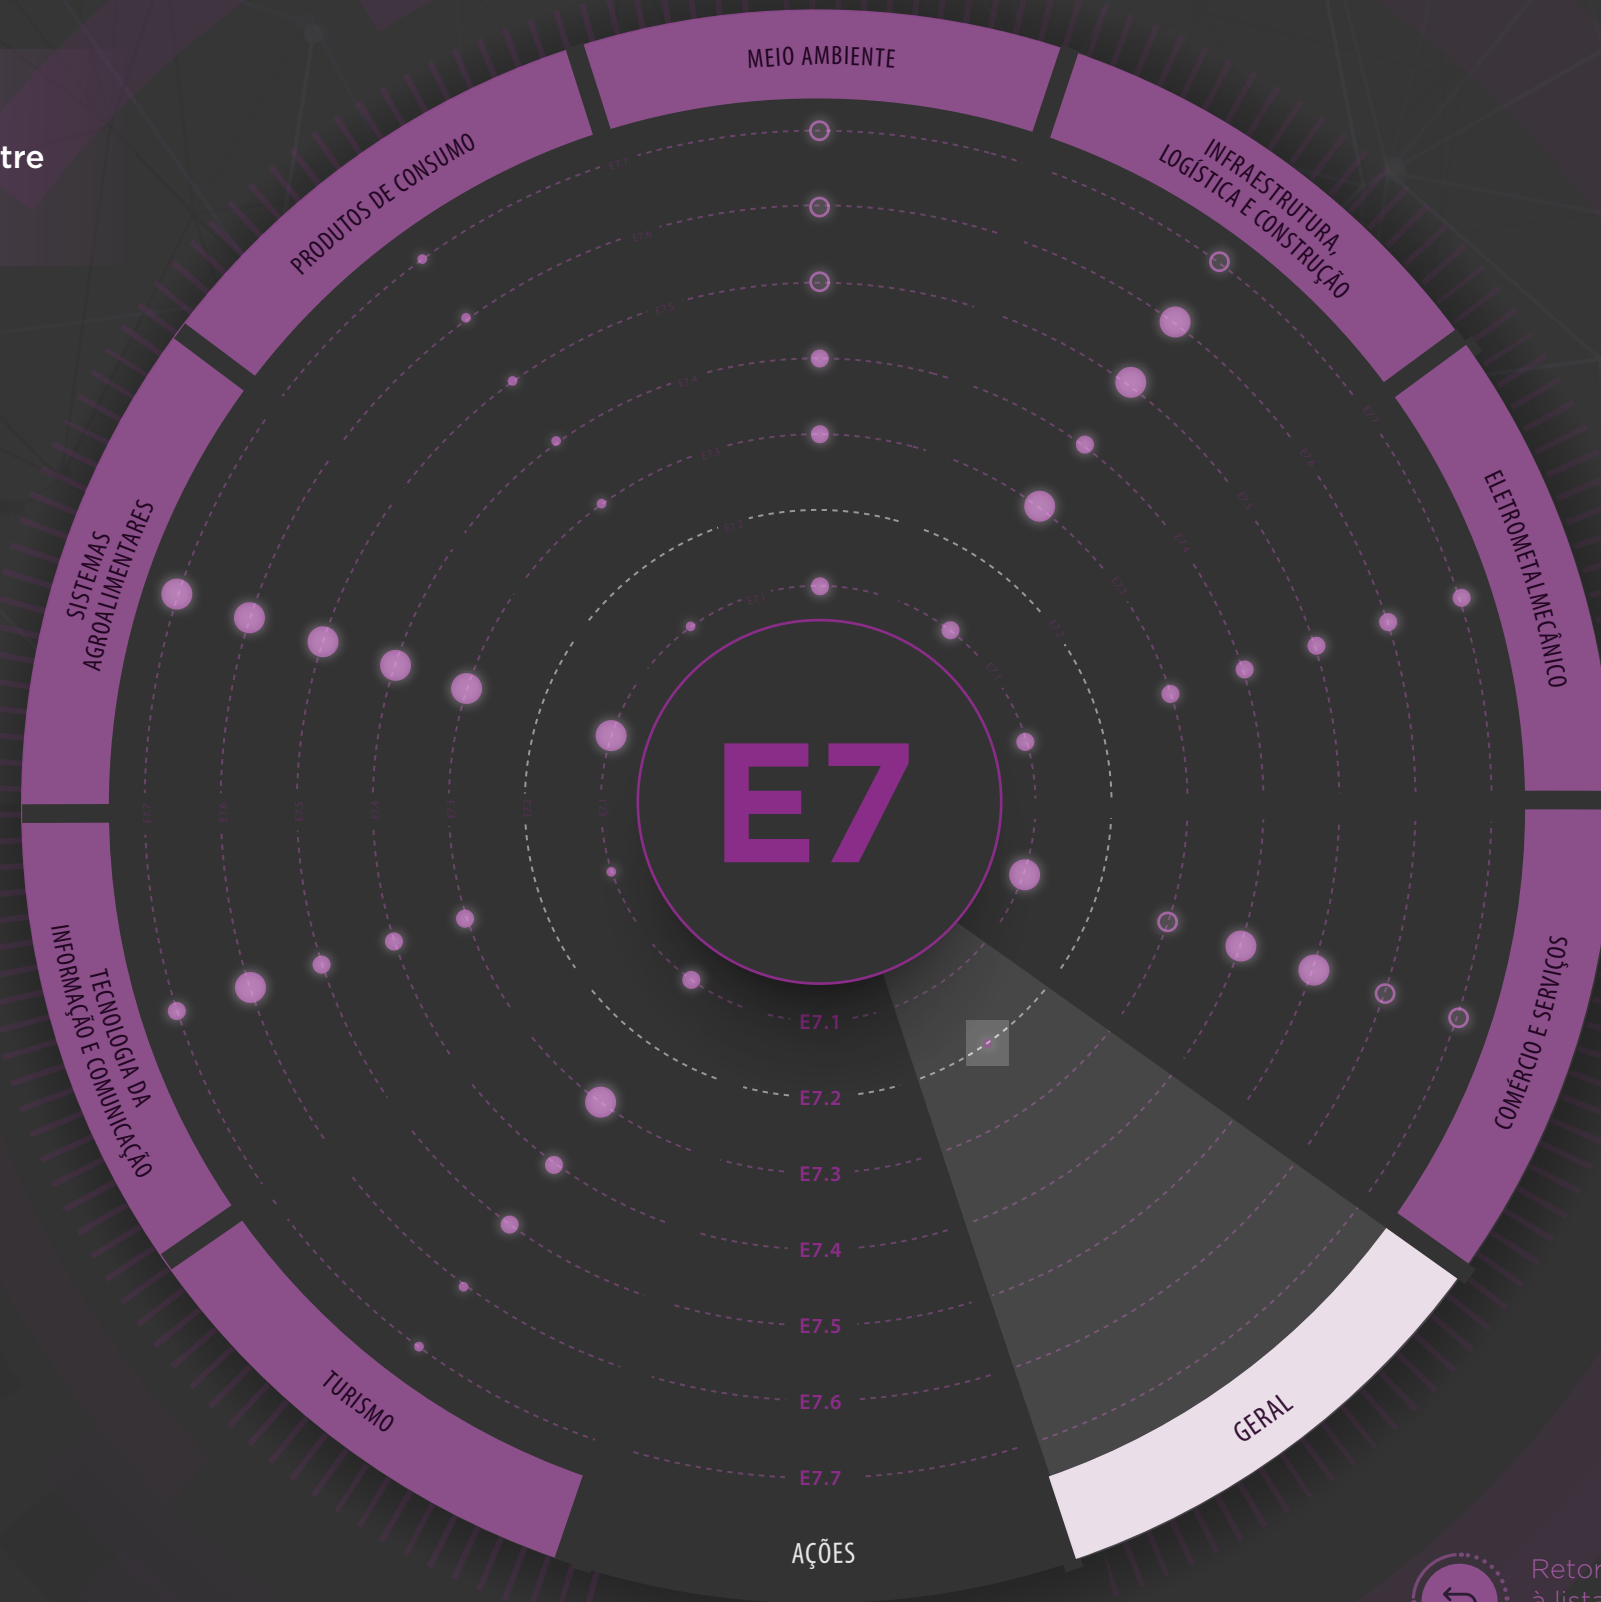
tre

MEIO AMBIENTE

INFRAESTRUTURA, LOGÍSTICA E CONSTRUÇÃO

ELETROMETALMECÂNICO

COMÉRCIO E SERVIÇOS

GERAL

AÇÕES

TURISMO

TECNOLOGIA DA INFORMAÇÃO E COMUNICAÇÃO

SISTEMAS AGROALIMENTARES

PRODUTOS DE CONSUMO

E7

E7.1
E7.2
E7.3
E7.4
E7.5
E7.6
E7.7

Retor
à list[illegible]